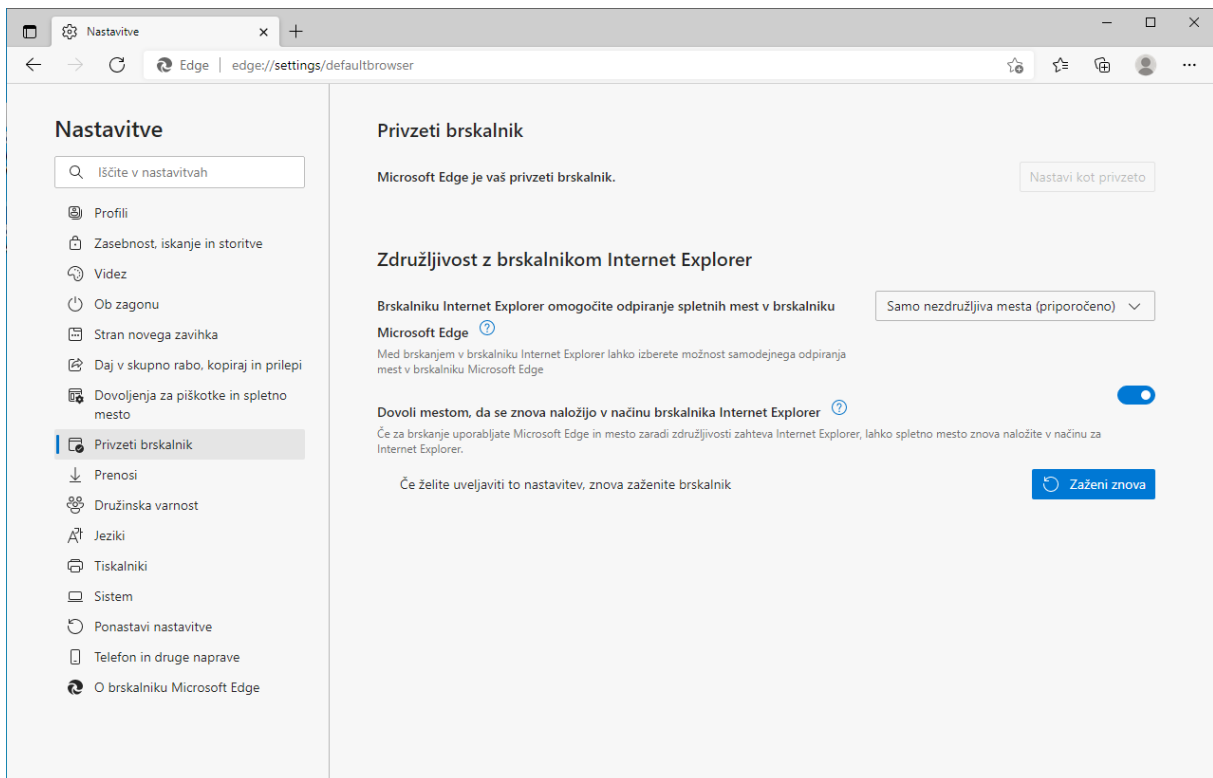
Nastavitve
Edge | edge://settings/defaultbrowser

Nastavitve

Iščite v nastavitvah

Profili
Zasebnost, iskanje in storitve
Videz
Ob zagonu
Stran novega zavihka
Daj v skupno rabo, kopiraj in prilepi
Dovoljenja za piškotke in spletno mesto
Privzeti brskalnik
Prenosi
Družinska varnost
Jeziki
Tiskalniki
Sistem
Ponastavi nastavitve
Telefon in druge naprave
O brskalniku Microsoft Edge

Privzeti brskalnik

Microsoft Edge je vaš privzeti brskalnik.

Nastavi kot privzeto

Združljivost z brskalnikom Internet Explorer

Brskalniku Internet Explorer omogočite odpiranje spletnih mest v brskalniku Microsoft Edge

Samo nezdružljiva mesta (priporočeno)

Med brskanjem v brskalniku Internet Explorer lahko izberete možnost samodejnega odpiranja mest v brskalniku Microsoft Edge

Dovoli mestom, da se znova naložijo v načinu brskalnika Internet Explorer

Če za brskanje uporabljate Microsoft Edge in mesto zaradi združljivosti zahteva Internet Explorer, lahko spletno mesto znova naložite v načinu za Internet Explorer.

Če želite uveljaviti to nastavitev, znova zaženite brskalnik

Zaženi znova